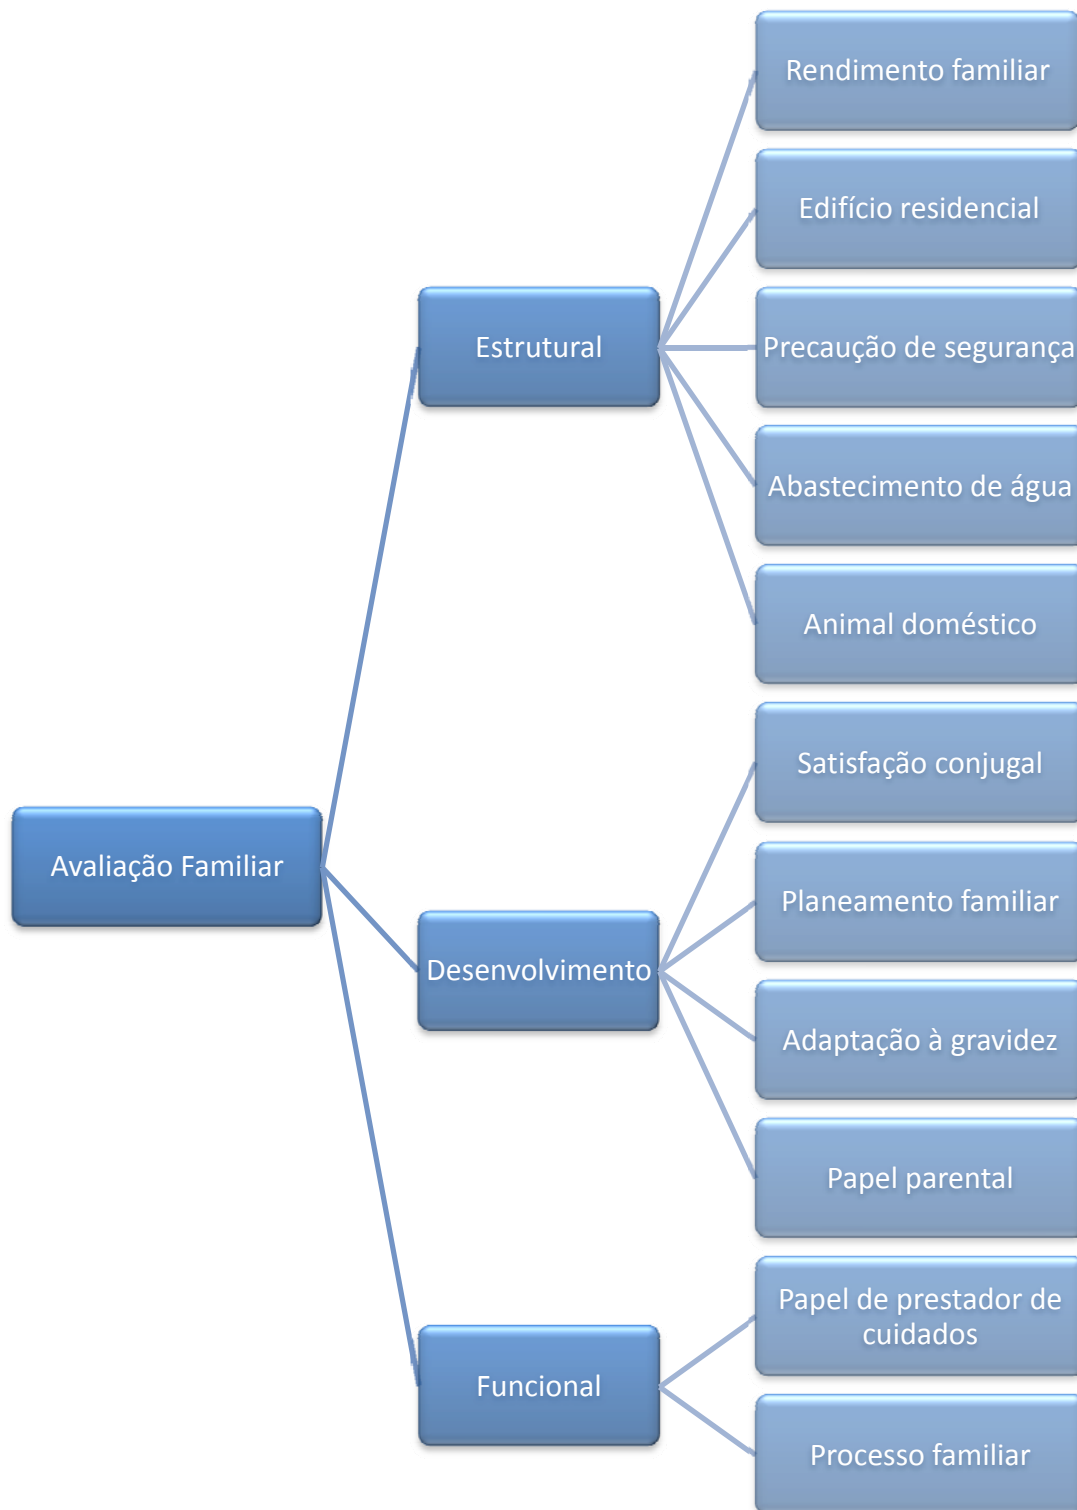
Avaliação Familiar

Estrutural

Rendimento familiar

Edifício residencial

Precaução de segurança

Abastecimento de água

Animal doméstico

Desenvolvimento

Satisfação conjugal

Planeamento familiar

Adaptação à gravidez

Papel parental

Funcional

Papel de prestador de cuidados

Processo familiar